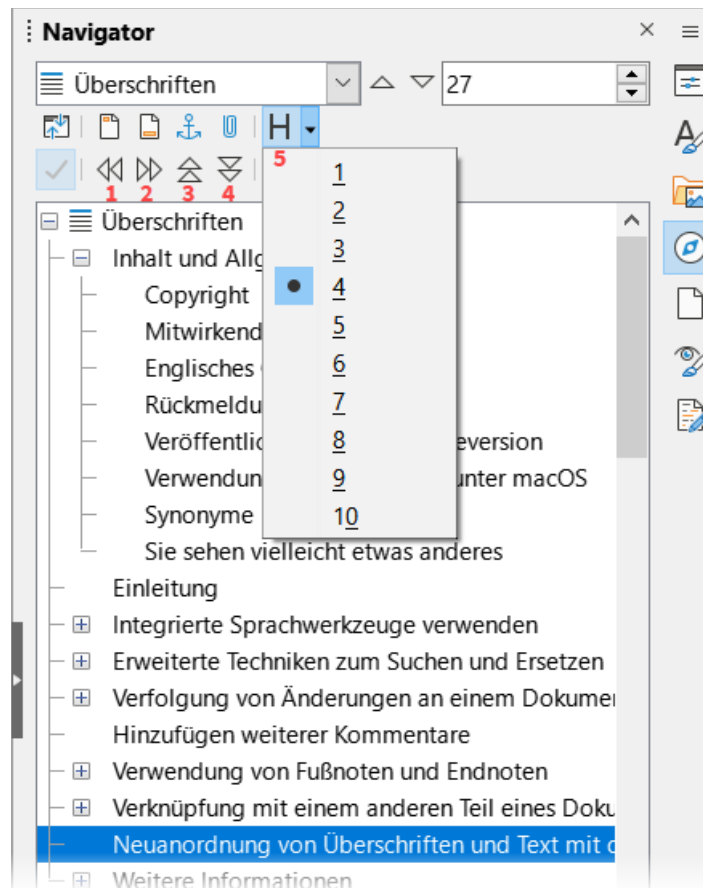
Navigator
Überschriften
27
H
5
1 2 3 4
1
2
3
4
5
6
7
8
9
10
Überschriften
Inhalt und Allg
Copyright
Mitwirkend
Englisches
Rückmeldu
Veröffentlic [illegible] eversion
Verwendun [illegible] unter macOS
Synonyme
Sie sehen vielleicht etwas anderes
Einleitung
Integrierte Sprachwerkzeuge verwenden
Erweiterte Techniken zum Suchen und Ersetzen
Verfolgung von Änderungen an einem Dokume
Hinzufügen weiterer Kommentare
Verwendung von Fußnoten und Endnoten
Verknüpfung mit einem anderen Teil eines Doku
Neuanordnung von Überschriften und Text mit d
Weitere Informationen